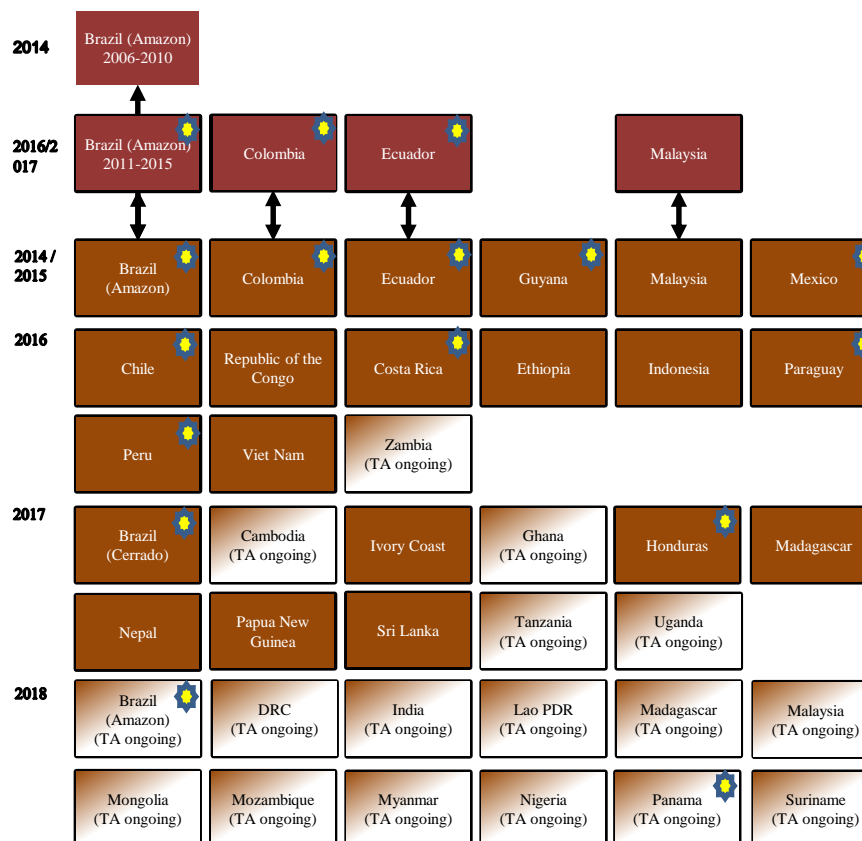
2014

Brazil (Amazon) 2006-2010

2016/2017

Brazil (Amazon) 2011-2015

Colombia

Ecuador

Malaysia

2014 / 2015

Brazil (Amazon)

Colombia

Ecuador

Guyana

Malaysia

Mexico

2016

Chile

Republic of the Congo

Costa Rica

Ethiopia

Indonesia

Paraguay

Peru

Viet Nam

Zambia (TA ongoing)

2017

Brazil (Cerrado)

Cambodia (TA ongoing)

Ivory Coast

Ghana (TA ongoing)

Honduras

Madagascar

Nepal

Papua New Guinea

Sri Lanka

Tanzania (TA ongoing)

Uganda (TA ongoing)

2018

Brazil (Amazon) (TA ongoing)

DRC (TA ongoing)

India (TA ongoing)

Lao PDR (TA ongoing)

Madagascar (TA ongoing)

Malaysia (TA ongoing)

Mongolia (TA ongoing)

Mozambique (TA ongoing)

Myanmar (TA ongoing)

Nigeria (TA ongoing)

Panama (TA ongoing)

Suriname (TA ongoing)